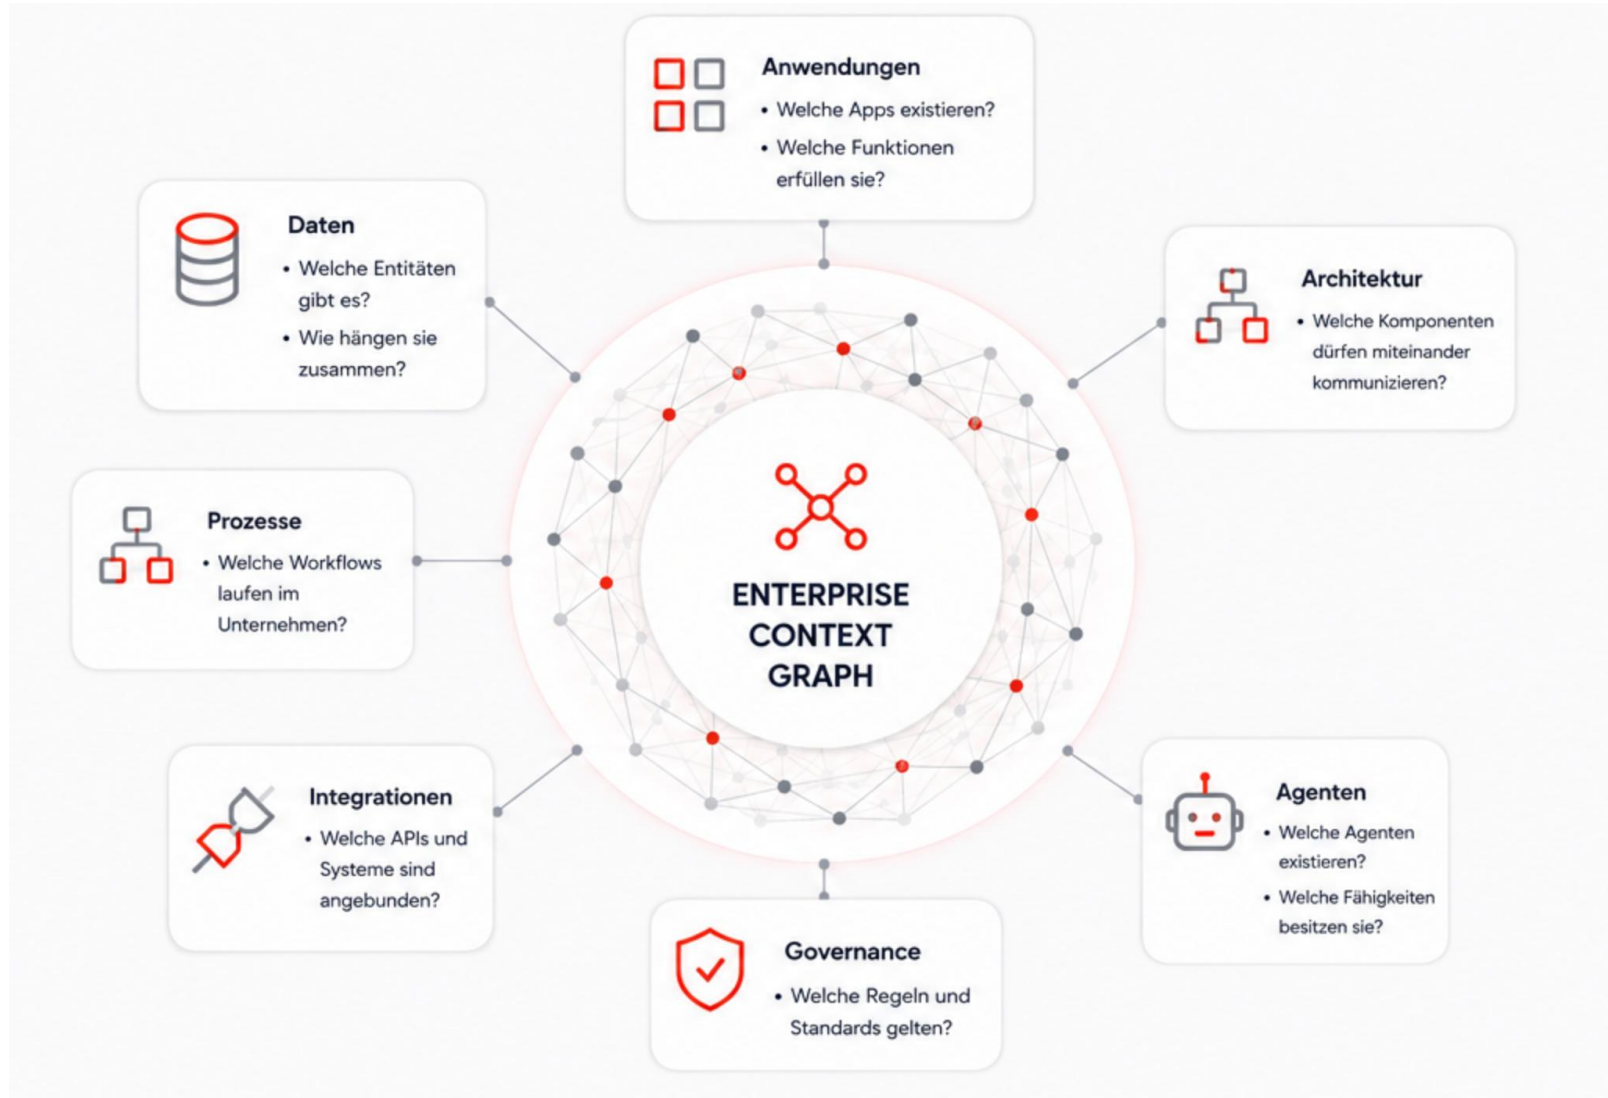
Anwendungen
• Welche Apps existieren?
• Welche Funktionen erfüllen sie?

Daten
• Welche Entitäten gibt es?
• Wie hängen sie zusammen?

Architektur
• Welche Komponenten dürfen miteinander kommunizieren?

Prozesse
• Welche Workflows laufen im Unternehmen?

ENTERPRISE CONTEXT GRAPH

Integrationen
• Welche APIs und Systeme sind angebunden?

Agenten
• Welche Agenten existieren?
• Welche Fähigkeiten besitzen sie?

Governance
• Welche Regeln und Standards gelten?